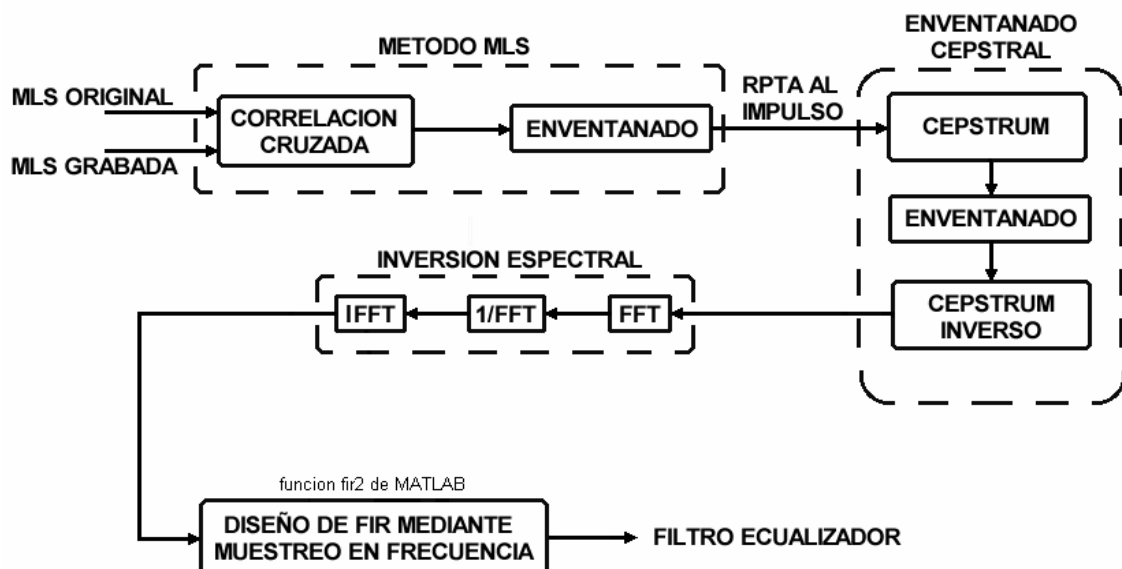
METODO MLS

MLS ORIGINAL

MLS GRABADA

CORRELACION CRUZADA

ENVENTANADO

RPTA AL IMPULSO

ENVENTANADO CEPSTRAL

CEPSTRUM

ENVENTANADO

CEPSTRUM INVERSO

INVERSION ESPECTRAL

IFFT

1/FFT

FFT

funcion fir2 de MATLAB

DISEÑO DE FIR MEDIANTE MUESTREO EN FRECUENCIA

FILTRO ECUALIZADOR